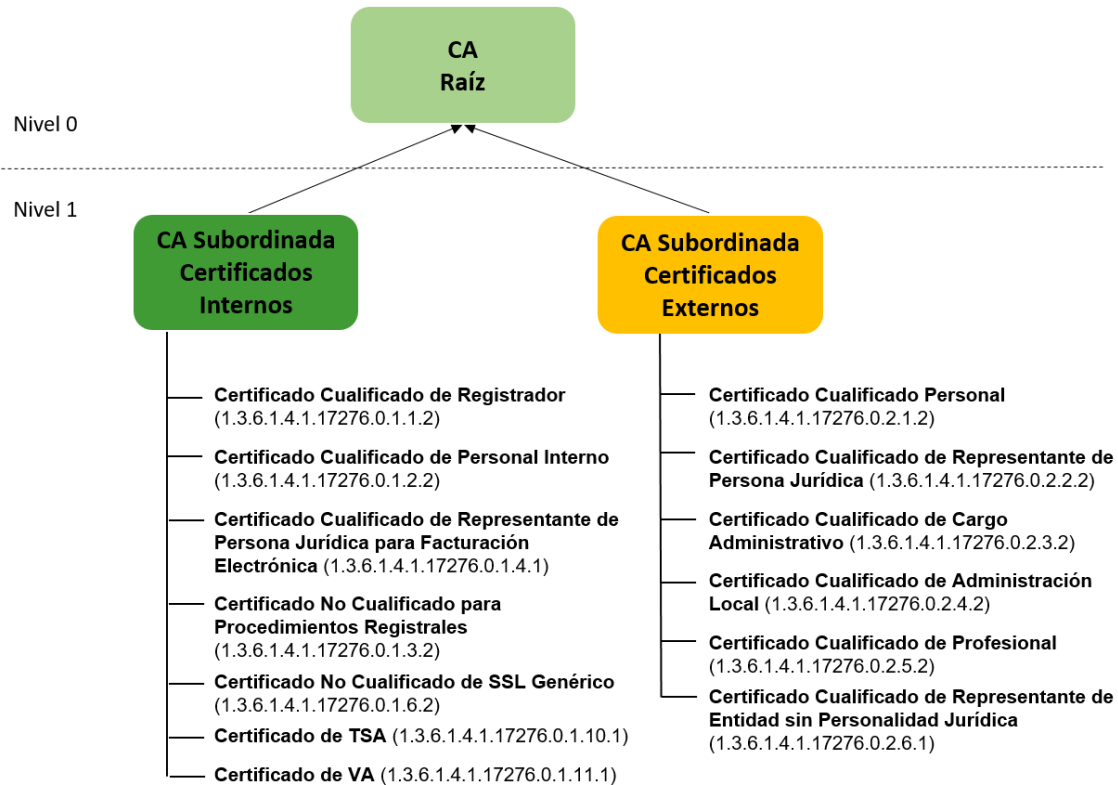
CA
Raíz

Nivel 0

Nivel 1

CA Subordinada
Certificados
Internos

Certificado Cualificado de Registrador (1.3.6.1.4.1.17276.0.1.1.2)

Certificado Cualificado de Personal Interno (1.3.6.1.4.1.17276.0.1.2.2)

Certificado Cualificado de Representante de Persona Jurídica para Facturación Electrónica (1.3.6.1.4.1.17276.0.1.4.1)

Certificado No Cualificado para Procedimientos Registrales (1.3.6.1.4.1.17276.0.1.3.2)

Certificado No Cualificado de SSL Genérico (1.3.6.1.4.1.17276.0.1.6.2)

Certificado de TSA (1.3.6.1.4.1.17276.0.1.10.1)

Certificado de VA (1.3.6.1.4.1.17276.0.1.11.1)

CA Subordinada
Certificados
Externos

Certificado Cualificado Personal (1.3.6.1.4.1.17276.0.2.1.2)

Certificado Cualificado de Representante de Persona Jurídica (1.3.6.1.4.1.17276.0.2.2.2)

Certificado Cualificado de Cargo Administrativo (1.3.6.1.4.1.17276.0.2.3.2)

Certificado Cualificado de Administración Local (1.3.6.1.4.1.17276.0.2.4.2)

Certificado Cualificado de Profesional (1.3.6.1.4.1.17276.0.2.5.2)

Certificado Cualificado de Representante de Entidad sin Personalidad Jurídica (1.3.6.1.4.1.17276.0.2.6.1)